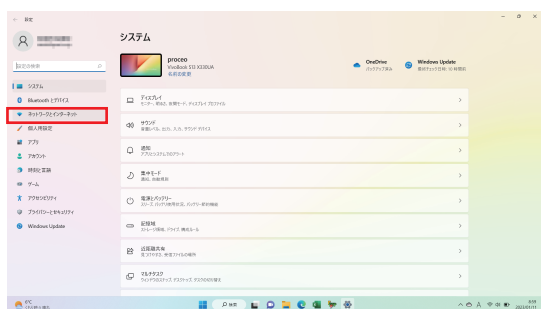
← 設定

設定の検索

システム
Bluetooth とデバイス
ネットワークとインターネット
個人用設定
アプリ
アカウント
時刻と言語
ゲーム
アクセシビリティ
プライバシーとセキュリティ
Windows Update

システム

proceo
VivoBook S15 X530UA
名前の変更

OneDrive
バックアップ済み

Windows Update
最終チェック日時: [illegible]

ディスプレイ
モニター、明るさ、夜間モード、ディスプレイ プロファイル

サウンド
音量レベル、出力、入力、サウンド デバイス

通知
アプリとシステムからのアラート

集中モード
通知、自動規則

電源とバッテリー
スリープ、バッテリ使用状況、バッテリー節約機能

記憶域
ストレージ領域、ドライブ、構成ルール

近距離共有
見つけやすさ、受信ファイルの場所

マルチタスク
ウィンドウのスナップ、デスクトップ、タスクの切り替え

6°C
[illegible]

検索

あ
8:51
2022/01/11